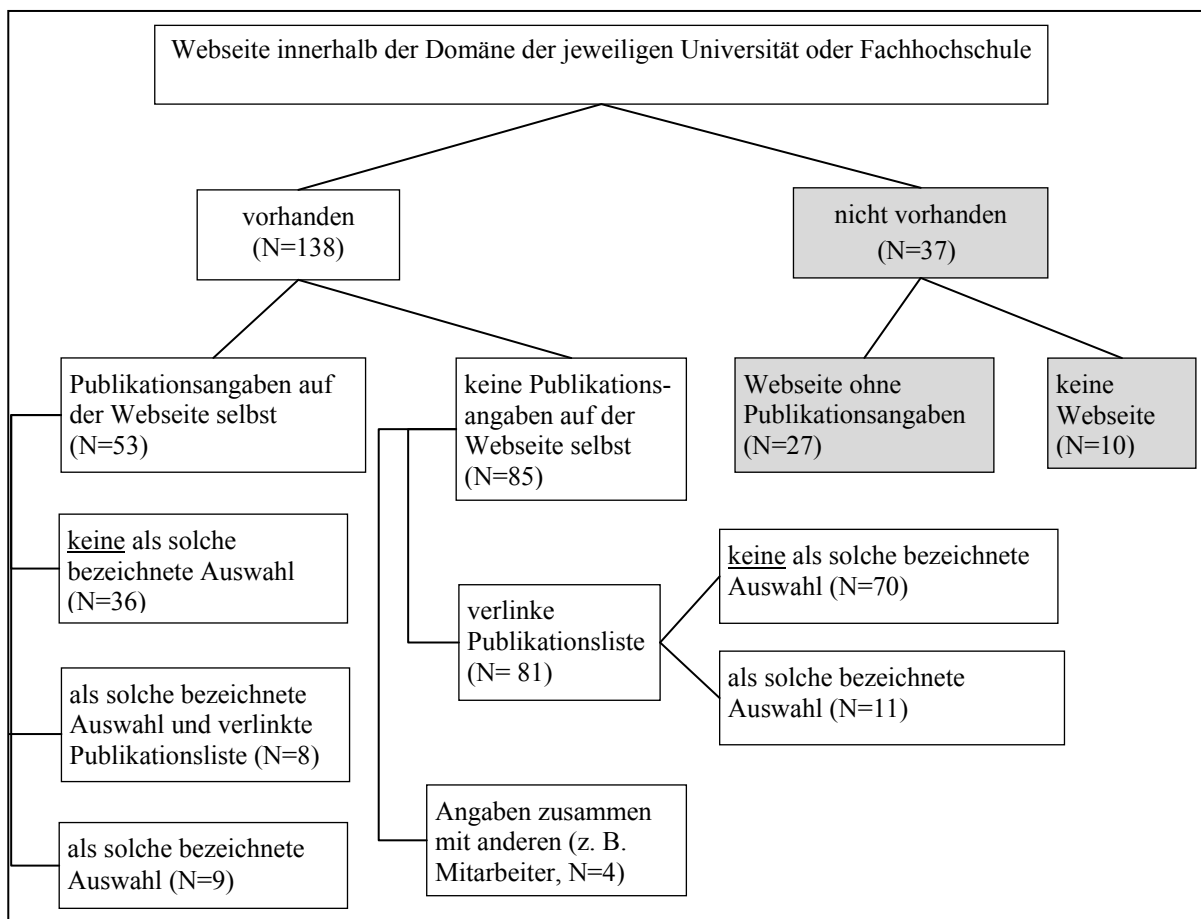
Webseite innerhalb der Domäne der jeweiligen Universität oder Fachhochschule

vorhanden (N=138)

nicht vorhanden (N=37)

Publikationsangaben auf der Webseite selbst (N=53)

keine Publikationsangaben auf der Webseite selbst (N=85)

Webseite ohne Publikationsangaben (N=27)

keine Webseite (N=10)

keine als solche bezeichnete Auswahl (N=36)

verlinke Publikationsliste (N= 81)

keine als solche bezeichnete Auswahl (N=70)

als solche bezeichnete Auswahl (N=11)

als solche bezeichnete Auswahl und verlinkte Publikationsliste (N=8)

Angaben zusammen mit anderen (z. B. Mitarbeiter, N=4)

als solche bezeichnete Auswahl (N=9)